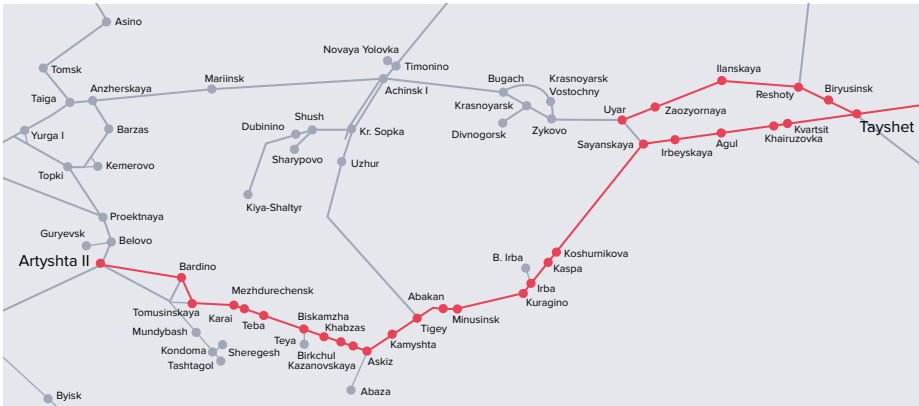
Asino
Tomsk
Taiga
Anzherskaya
Mariinsk
Novaya Yolovka
Timonino
Achinsk I
Bugach
Krasnoyarsk Vostochny
Krasnoyarsk
Divnogorsk
Zykovo
Uyar
Ilanskaya
Zaozyornaya
Reshoty
Biryusinsk
Tayshet
Yurga I
Barzas
Kemerovo
Topki
Dubinino
Shush
Sharypovo
Kr. Sopka
Uzhur
Kiya-Shaltyr
Sayanskaya
Irbeyskaya
Agul
Kvartsit
Khairuzovka
Proektnaya
Guryevsk
Belovo
Artyshta II
Bardino
Tomusinskaya
Karai
Mezhdurechensk
Teba
Mundybash
Kondoma
Tashtagol
Sheregesh
Teya
Biskamzha
Khabzas
Birkchul
Kazanovskaya
Askiz
Kamyshta
Abakan
Tigey
Minusinsk
B. Irba
Irba
Kuragino
Kaspa
Koshurnikova
Abaza
Byisk